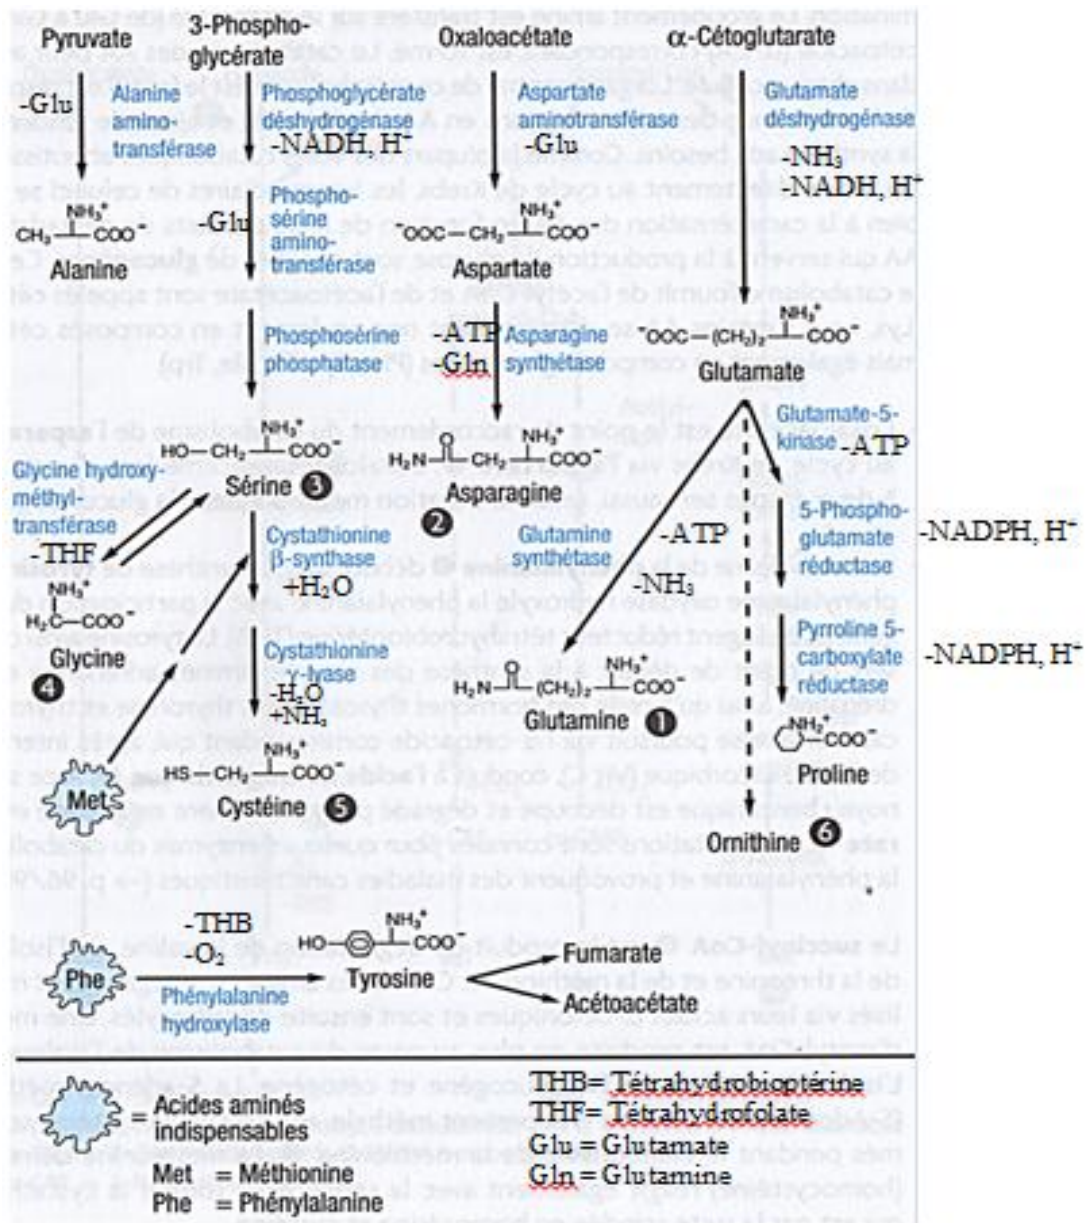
Pyruvate

-Glu

Alanine aminotransférase

$CH_3-\overset{NH_3^+}{C}-COO^-$

Alanine

3-Phosphoglycérate

Phosphoglycérate déshydrogénase

-NADH, H$^+$

Phosphosérine aminotransférase

-Glu

Phosphosérine phosphatase

$HO-CH_2-\overset{NH_3^+}{C}-COO^-$

Sérine ❸

Glycine hydroxyméthyltransférase

-THF

$H_2C-\overset{NH_3^+}{}COO^-$

Glycine

❹

Cystathionine β-synthase

+H$_2$O

Cystathionine γ-lyase

-H$_2$O

+NH$_3$

$HS-CH_2-\overset{NH_3^+}{C}-COO^-$

Met

Cystéine ❺

Oxaloacétate

Aspartate aminotransférase

-Glu

$^-OOC-CH_2-\overset{NH_3^+}{C}-COO^-$

Aspartate

-ATP

-Gln

Asparagine synthétase

$H_2N-\overset{O}{C}-CH_2-\overset{NH_3^+}{C}-COO^-$

Asparagine

❷

Glutamine synthétase

-ATP

-NH$_3$

$H_2N-\overset{O}{C}-(CH_2)_2-\overset{NH_3^+}{C}-COO^-$

Glutamine ❶

α-Cétoglutarate

Glutamate déshydrogénase

-NH$_3$

-NADH, H$^+$

$^-OOC-(CH_2)_2-\overset{NH_3^+}{C}-COO^-$

Glutamate

Glutamate-5-kinase -ATP

5-Phosphoglutamate réductase

-NADPH, H$^+$

Pyrroline 5-carboxylate réductase

-NADPH, H$^+$

$NH_2^+$ $COO^-$

Proline

Ornithine ❻

-THB

-O$_2$

Phe

Phénylalanine hydroxylase

$HO-\bigcirc-\overset{NH_3^+}{C}-COO^-$

Tyrosine

Fumarate

Acétoacétate

= Acides aminés indispensables

Met = Méthionine

Phe = Phénylalanine

THB= Tétrahydrobioptérine

THF= Tétrahydrofolate

Glu = Glutamate

Gln = Glutamine